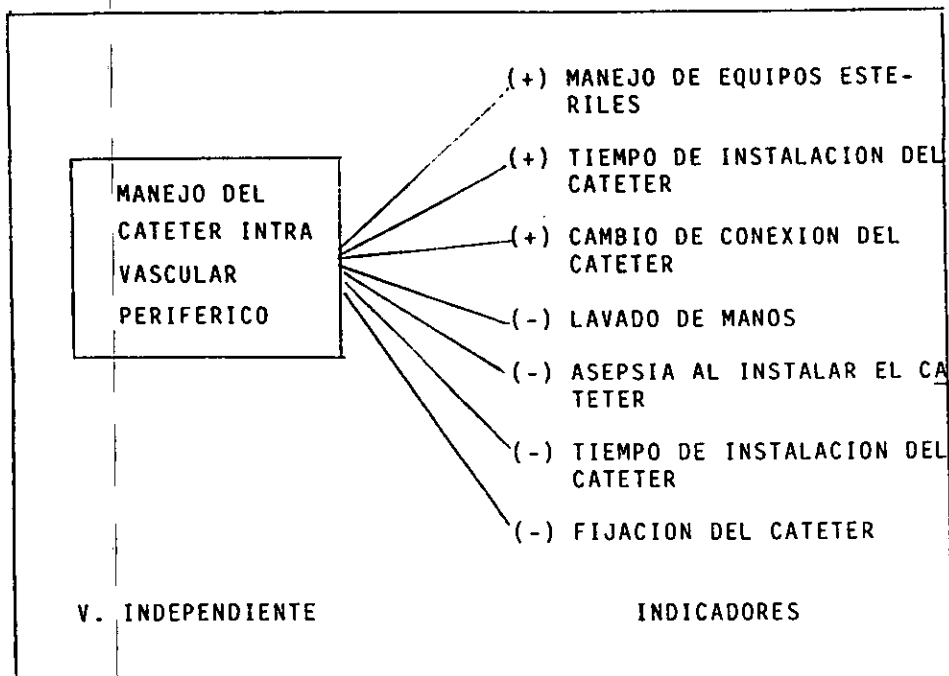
MANEJO DEL CATETER INTRA VASCULAR PERIFERICO

(+) MANEJO DE EQUIPOS ESTERILES

(+) TIEMPO DE INSTALACION DEL CATETER

(+) CAMBIO DE CONEXION DEL CATETER

(-) LAVADO DE MANOS

(-) ASEPSIA AL INSTALAR EL CATETER

(-) TIEMPO DE INSTALACION DEL CATETER

(-) FIJACION DEL CATETER

V. INDEPENDIENTE

INDICADORES